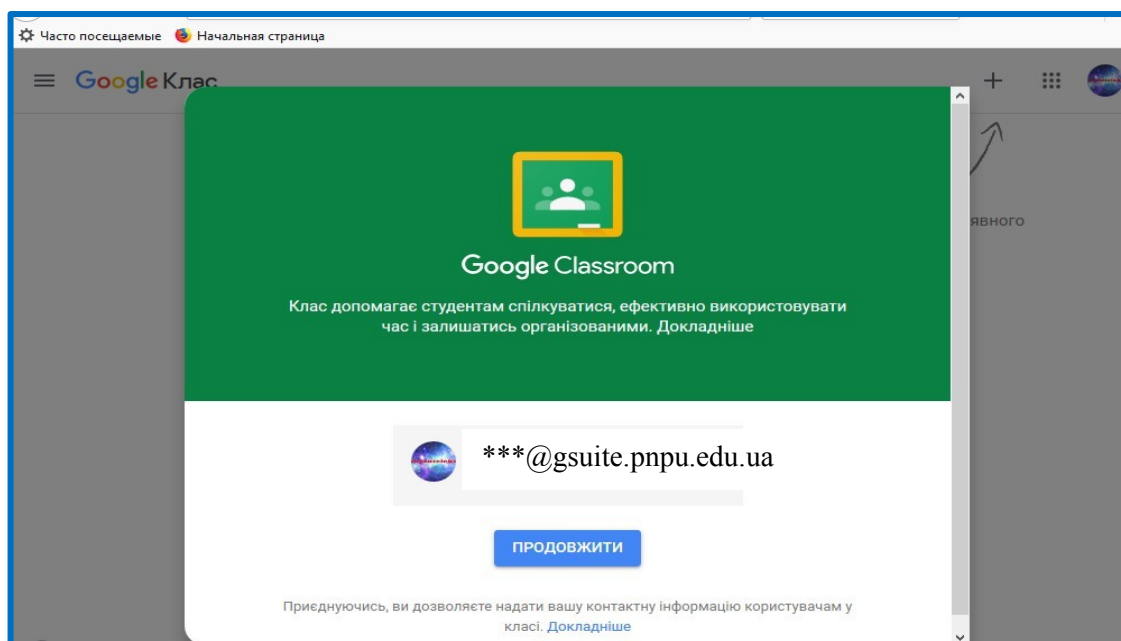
Часто посещаемые Начальная страница

Google Клас

+

явного

Google Classroom

Клас допомагає студентам спілкуватися, ефективно використовувати час і залишатись організованими. Докладніше

***@gsuite.pnpu.edu.ua

ПРОДОВЖИТИ

Приєднуючись, ви дозволяєте надати вашу контактну інформацію користувачам у класі. Докладніше